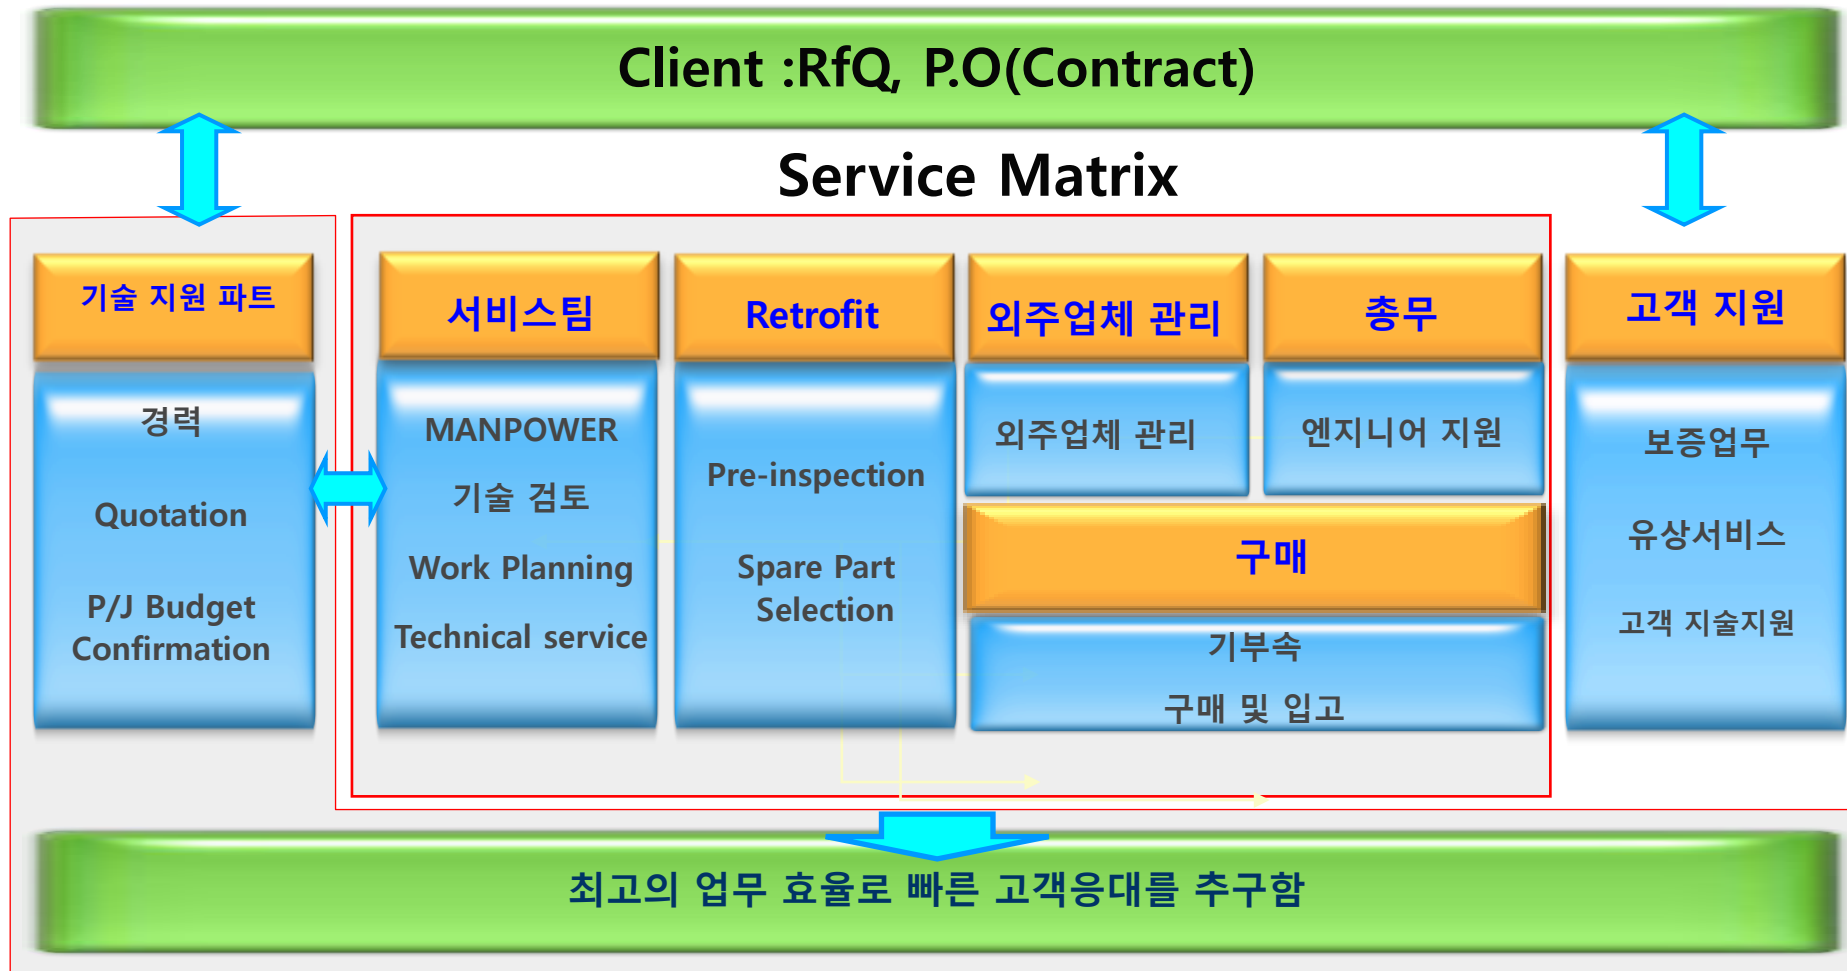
Client :RfQ, P.O(Contract)

Service Matrix

기술 지원 파트

경력

Quotation

P/J Budget Confirmation

서비스팀

MANPOWER

기술 검토

Work Planning

Technical service

Retrofit

Pre-inspection

Spare Part Selection

외주업체 관리

외주업체 관리

총무

엔지니어 지원

구매

기부속

구매 및 입고

고객 지원

보증업무

유상서비스

고객 지술지원

최고의 업무 효율로 빠른 고객응대를 추구함